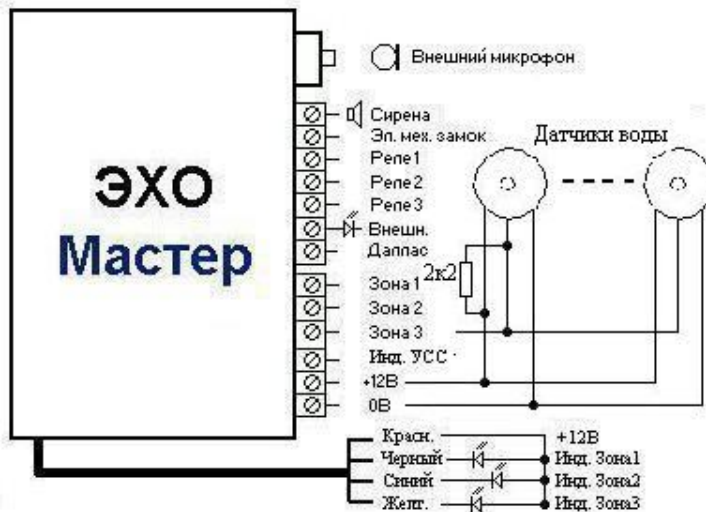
ЭХО
Мастер

Внешний микрофон

Сирена
Эл. мех. замок
Реле1
Реле2
Реле3
Внешн.
Даллас
Зона 1
Зона 2
Зона 3
Инд. УСС
+12В
0В

Датчики воды

2к2

Красн.
Черный
Синий
Желт.

+12В
Инд. Зона1
Инд. Зона2
Инд. Зона3